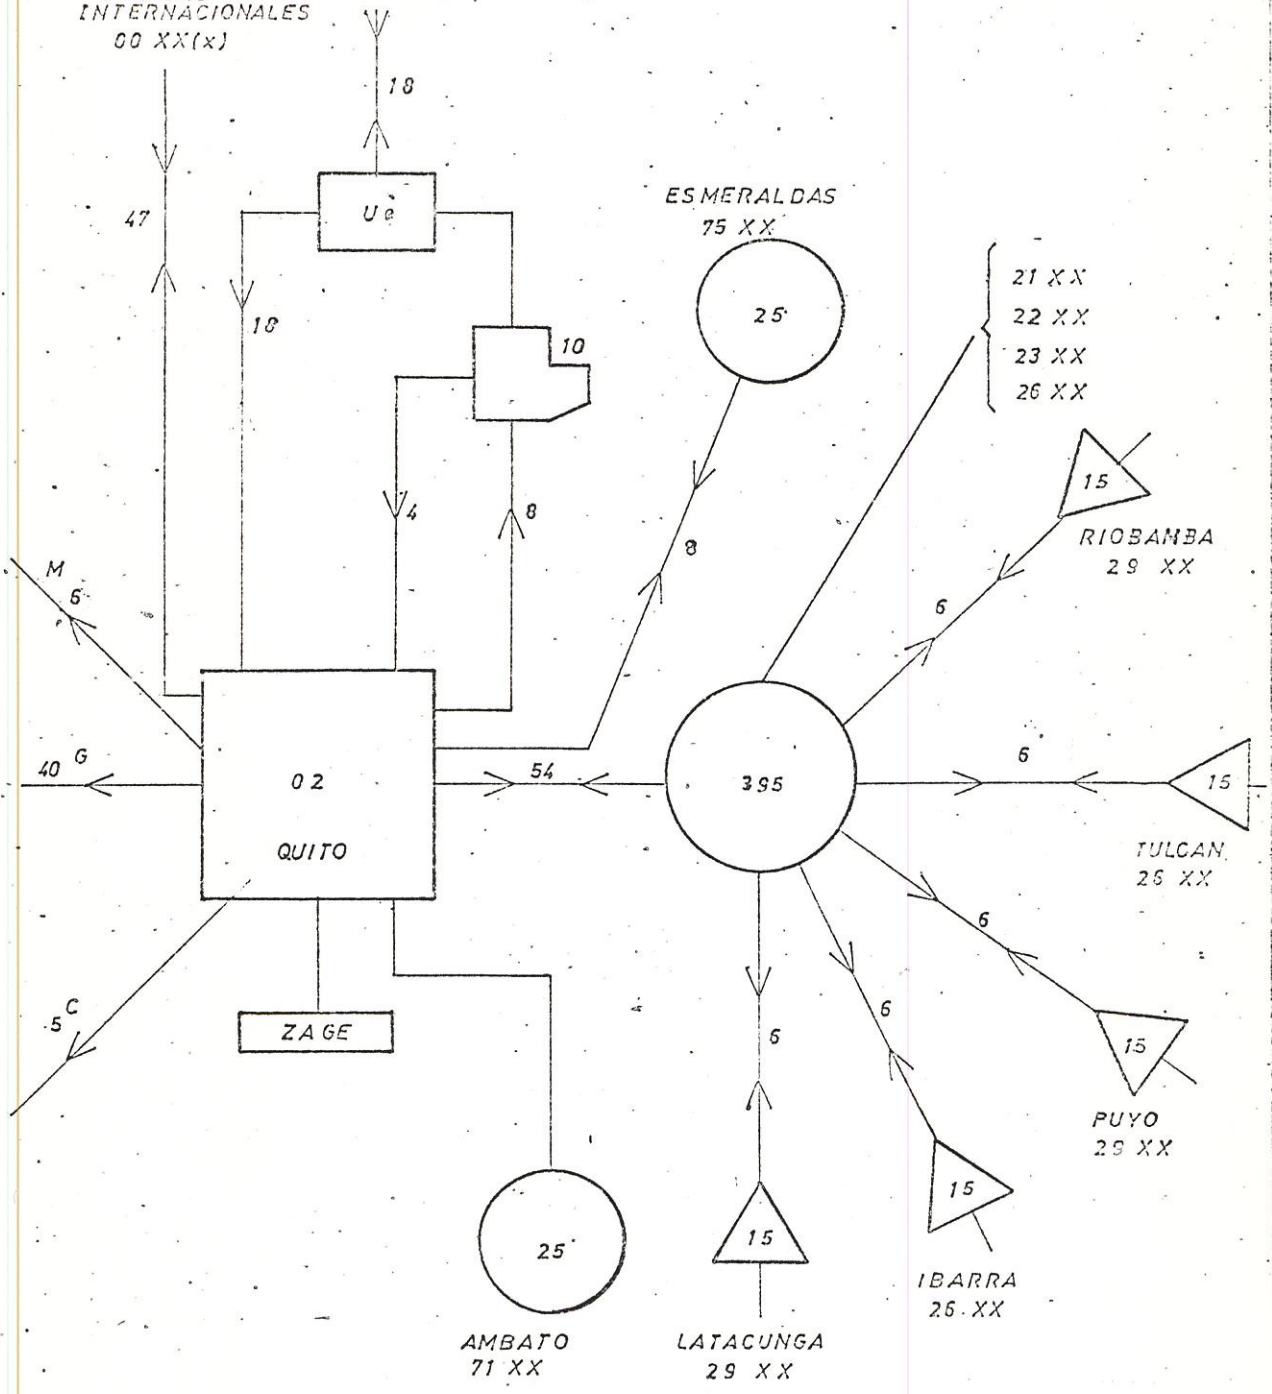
INTERNACIONALES
00 XX(x)

18

47

Ue

18

ESMERALDAS
75 XX

25

10

21 XX
22 XX
23 XX
26 XX

4

8

8

15

RIOBAMBA
29 XX

M
6

6

40 G

02

QUITO

54

395

6

15

TULCAN
26 XX

6

5 C

ZAGE

6

6

15

PUYO
29 XX

15

25

15

IBARRA
26 XX

AMBATO
71 XX

LATACUNGA
29 XX